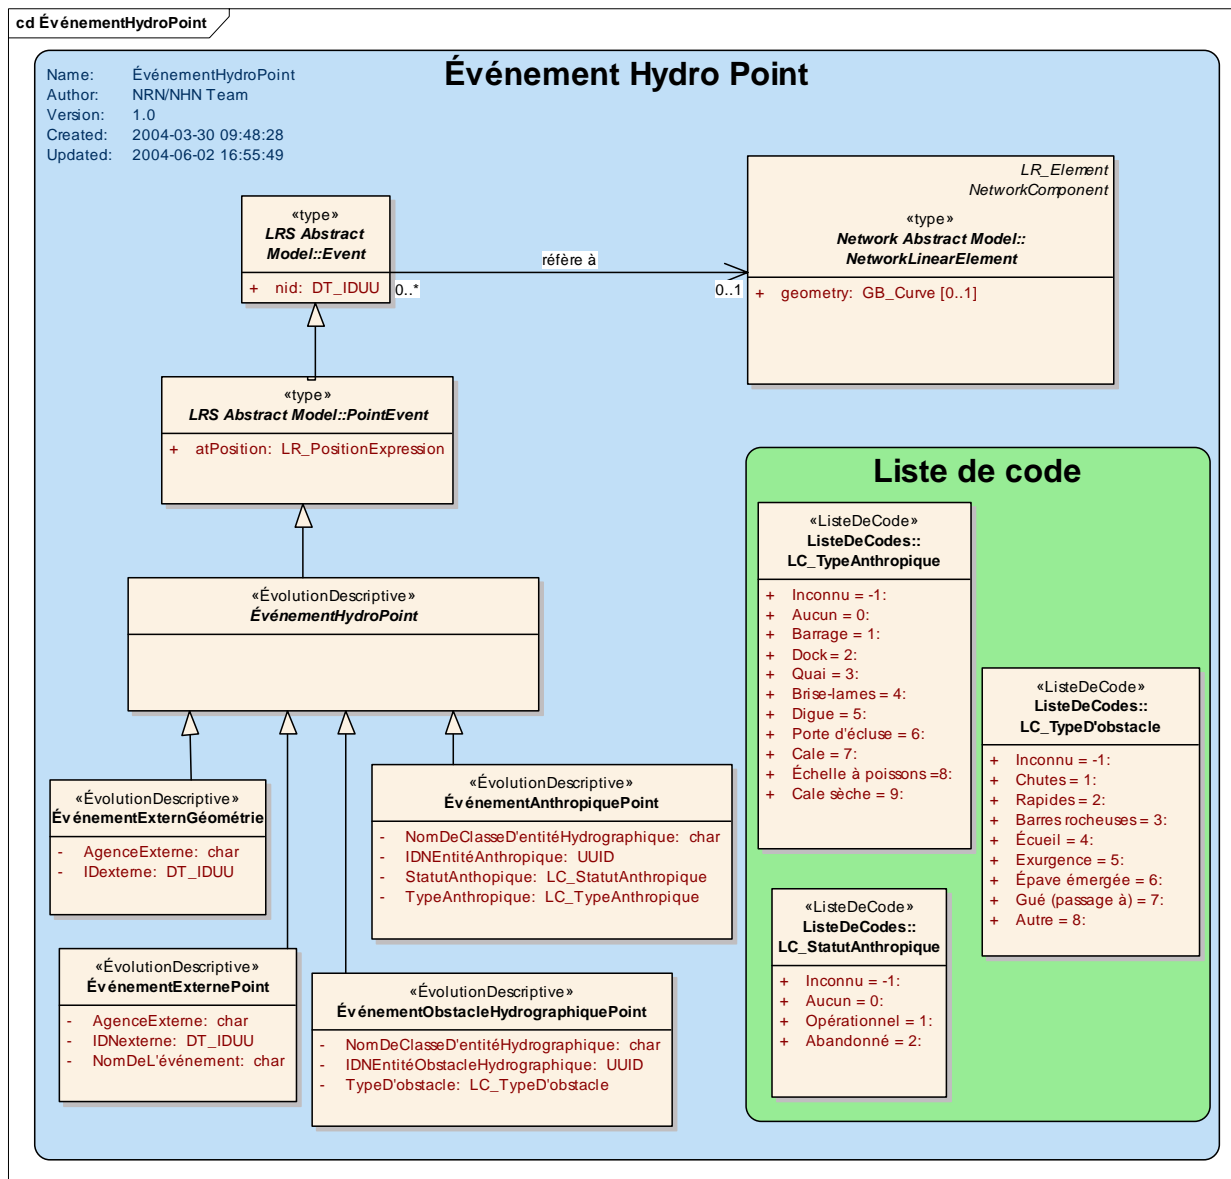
cd ÉvénementHydroPoint

Name: ÉvénementHydroPoint
Author: NRN/NHN Team
Version: 1.0
Created: 2004-03-30 09:48:28
Updated: 2004-06-02 16:55:49

Événement Hydro Point

«type»
LRS Abstract Model::Event

+ nid: DT_IDUU

réfère à

0..*

0..1

LR_Element
NetworkComponent
«type»
Network Abstract Model:: NetworkLinearElement

+ geometry: GB_Curve [0..1]

«type»
LRS Abstract Model::PointEvent

+ atPosition: LR_PositionExpression

«ÉvolutionDescriptive»
ÉvénementHydroPoint

«ÉvolutionDescriptive»
ÉvénementExternGéométrie

- AgenceExterne: char
- IDexterne: DT_IDUU

«ÉvolutionDescriptive»
ÉvénementAnthropiquePoint

- NomDeClasseD'entitéHydrographique: char
- IDNEntitéAnthropique: UUID
- StatutAnthropique: LC_StatutAnthropique
- TypeAnthropique: LC_TypeAnthropique

«ÉvolutionDescriptive»
ÉvénementExternePoint

- AgenceExterne: char
- IDNexterne: DT_IDUU
- NomDeL'événement: char

«ÉvolutionDescriptive»
ÉvénementObstacleHydrographiquePoint

- NomDeClasseD'entitéHydrographique: char
- IDNEntitéObstacleHydrographique: UUID
- TypeD'obstacle: LC_TypeD'obstacle

Liste de code

«ListeDeCode»
ListeDeCodes:: LC_TypeAnthropique

+ Inconnu = -1:
+ Aucun = 0:
+ Barrage = 1:
+ Dock = 2:
+ Quai = 3:
+ Brise-lames = 4:
+ Digue = 5:
+ Porte d'écluse = 6:
+ Cale = 7:
+ Échelle à poissons =8:
+ Cale sèche = 9:

«ListeDeCode»
ListeDeCodes:: LC_TypeD'obstacle

+ Inconnu = -1:
+ Chutes = 1:
+ Rapides = 2:
+ Barres rocheuses = 3:
+ Écueil = 4:
+ Exurgence = 5:
+ Épave émergée = 6:
+ Gué (passage à) = 7:
+ Autre = 8:

«ListeDeCode»
ListeDeCodes:: LC_StatutAnthropique

+ Inconnu = -1:
+ Aucun = 0:
+ Opérationnel = 1:
+ Abandonné = 2: